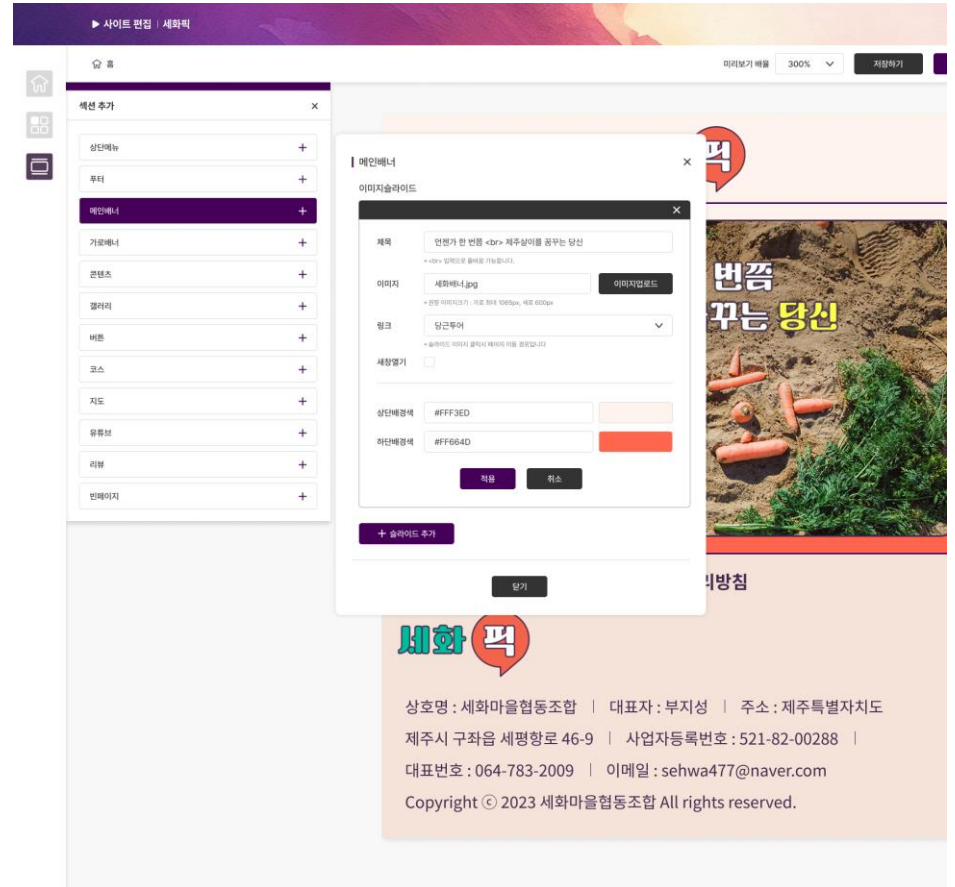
▶ 사이트 편집 | 세화픽

홈

미리보기 배율 300% 저장하기

섹션 추가 ×

상단메뉴 +
푸터 +
메인배너 +
가로배너 +
콘텐츠 +
갤러리 +
버튼 +
코스 +
지도 +
유튜브 +
리뷰 +
빈페이지 +

메인배너 ×

이미지슬라이드

×

제목 언젠가 한 번쯤 <br> 제주살이를 꿈꾸는 당신
* <br> 입력으로 줄바꿈 가능합니다.

이미지 세화배너.jpg 이미지업로드
* 권장 이미지크기 : 가로 최대 1065px, 세로 600px

링크 당근투어
* 슬라이드 이미지 클릭시 페이지 이동 경로입니다

새창열기

상단배경색 #FFF3ED

하단배경색 #FF664D

적용 취소

+ 슬라이드 추가

닫기

픽

번쯤
꾸는 당신

리방침

세화픽

상호명 : 세화마을협동조합 | 대표자 : 부지성 | 주소 : 제주특별자치도 제주시 구좌읍 세평항로 46-9 | 사업자등록번호 : 521-82-00288 | 대표번호 : 064-783-2009 | 이메일 : sehwa477@naver.com

Copyright ⓒ 2023 세화마을협동조합 All rights reserved.